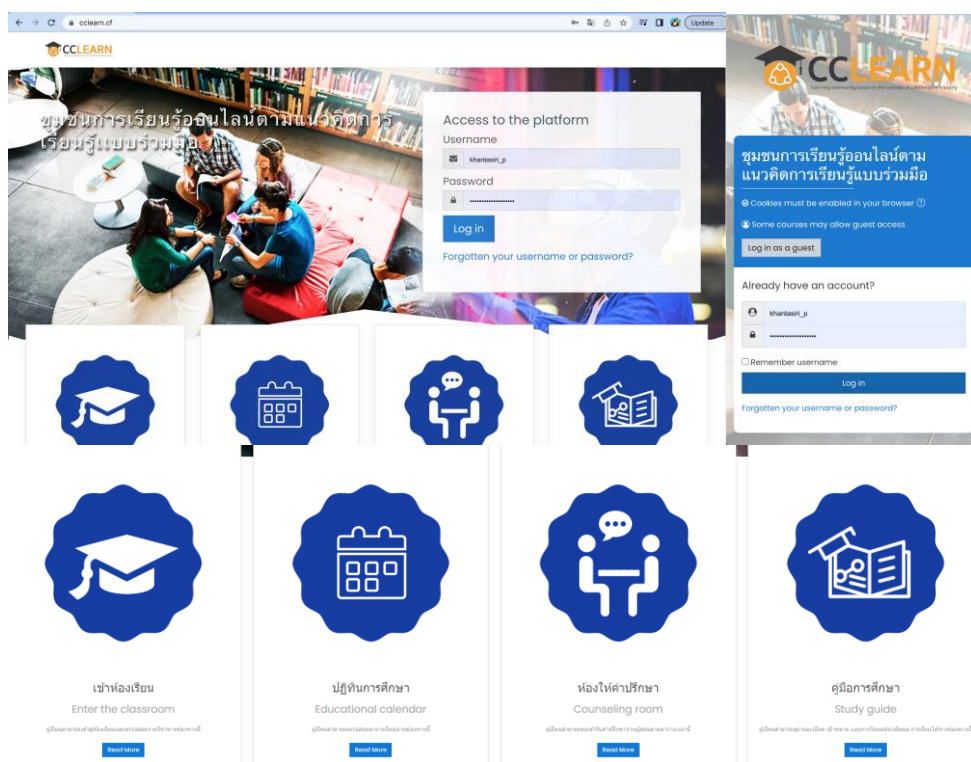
cclearn.cf

Update

CCLEARN

ชุมชนการเรียนรู้ออนไลน์ตามแนวคิดการเรียนรู้แบบร่วมมือ

Access to the platform

Username

khantasiri_p

Password

Log in

Forgotten your username or password?

CCLEARN

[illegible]

ชุมชนการเรียนรู้ออนไลน์ตามแนวคิดการเรียนรู้แบบร่วมมือ

Cookies must be enabled in your browser

Some courses may allow guest access

Log in as a guest

Already have an account?

khantasiri_p

Remember username

Log in

Forgotten your username or password?

เข้าห้องเรียน

Enter the classroom

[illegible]

Read More

ปฏิทินการศึกษา

Educational calendar

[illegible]

Read More

ห้องให้คำปรึกษา

Counseling room

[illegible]

Read More

คู่มือการศึกษา

Study guide

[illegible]

Read More